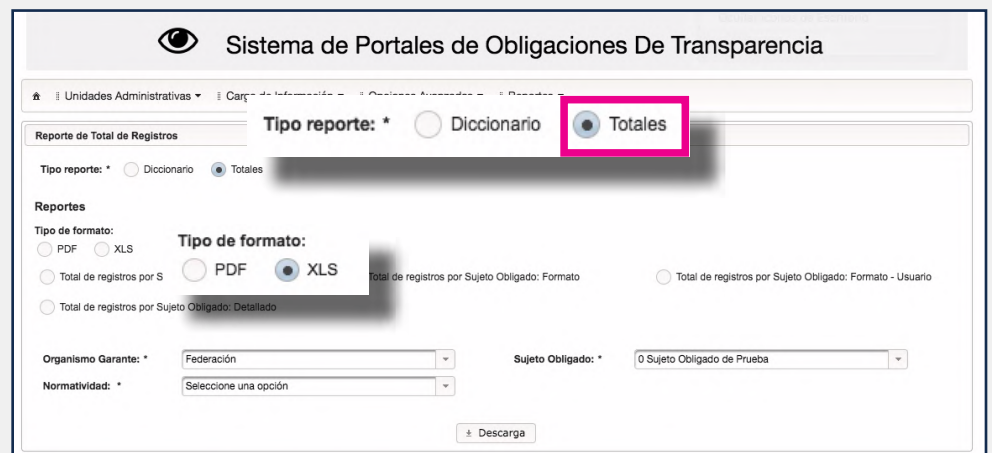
Sistema de Portales de Obligaciones De Transparencia

Unidades Administrativas ▾ Carga de Información ▾ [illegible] ▾ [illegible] ▾

Tipo reporte: * Diccionario Totales

Reporte de Total de Registros

Tipo reporte: * Diccionario Totales

Reportes

Tipo de formato:
PDF XLS

Tipo de formato:
PDF XLS

Total de registros por S
Total de registros por Sujeto Obligado: Formato
Total de registros por Sujeto Obligado: Formato - Usuario
Total de registros por Sujeto Obligado: Detallado

Organismo Garante: * Federación
Sujeto Obligado: * 0 Sujeto Obligado de Prueba
Normatividad: * Seleccione una opción

Descarga